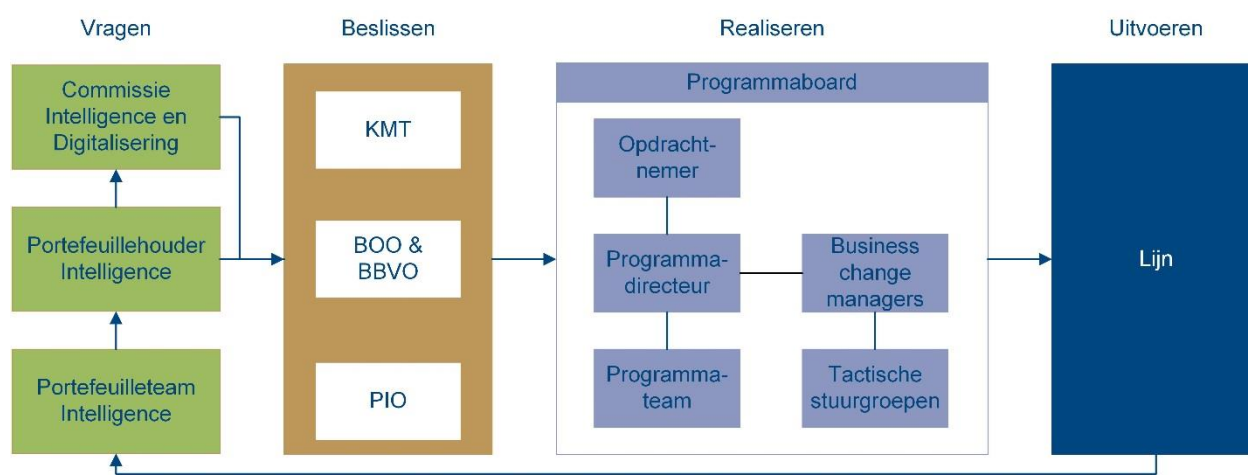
Vragen

Commissie Intelligence en Digitalisering

Portefeuillehouder Intelligence

Portefeuilleteam Intelligence

Beslissen

KMT

BOO & BBVO

PIO

Realiseren

Programmaboard

Opdrachtnemer

Programmadirecteur

Business change managers

Programmateam

Tactische stuurgroepen

Uitvoeren

Lijn